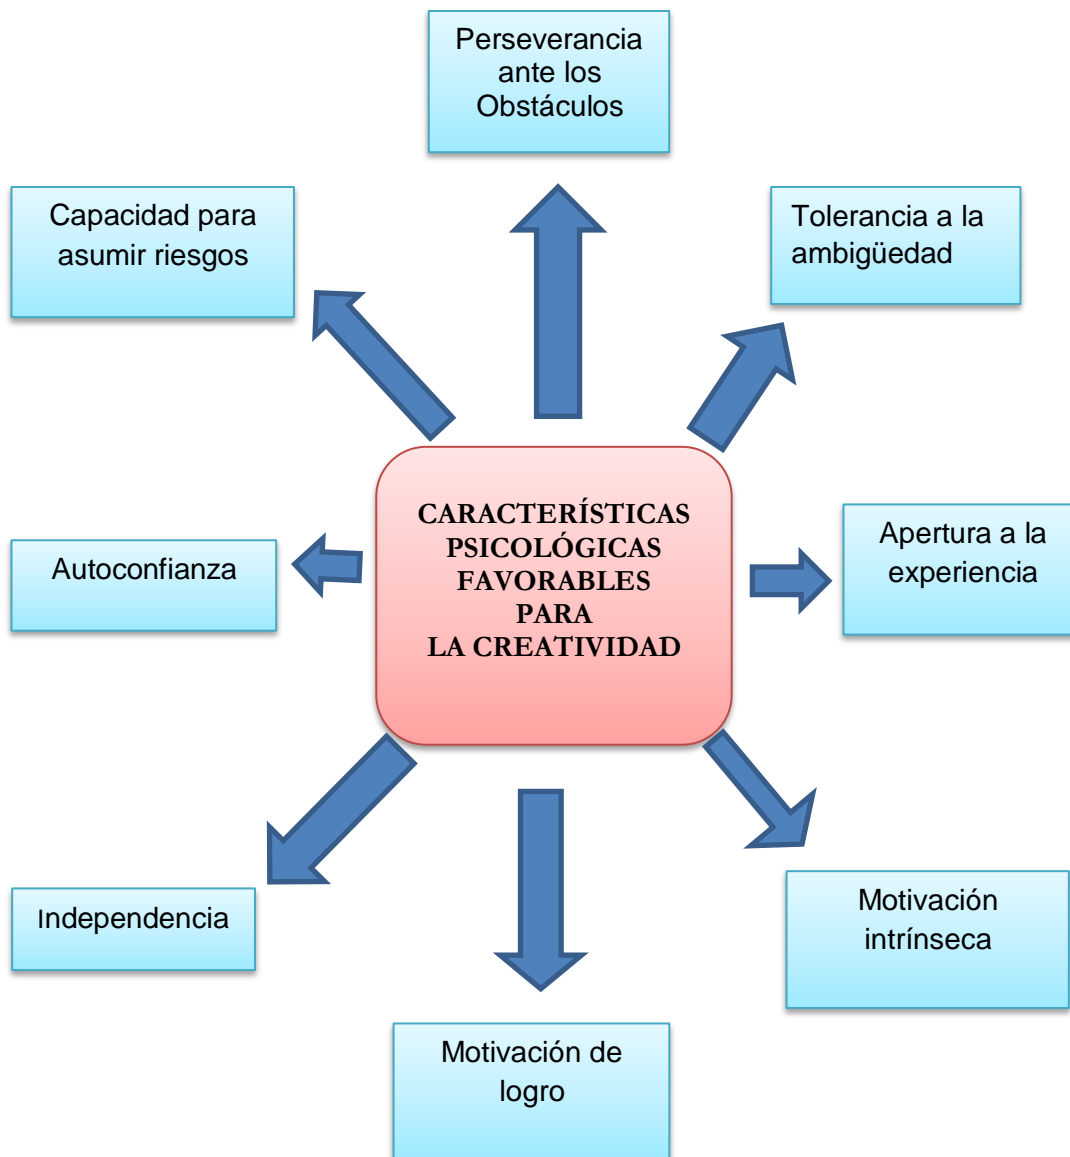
Perseverancia ante los Obstáculos

Capacidad para asumir riesgos

Tolerancia a la ambigüedad

CARACTERÍSTICAS PSICOLÓGICAS FAVORABLES PARA LA CREATIVIDAD

Autoconfianza

Apertura a la experiencia

Independencia

Motivación intrínseca

Motivación de logro